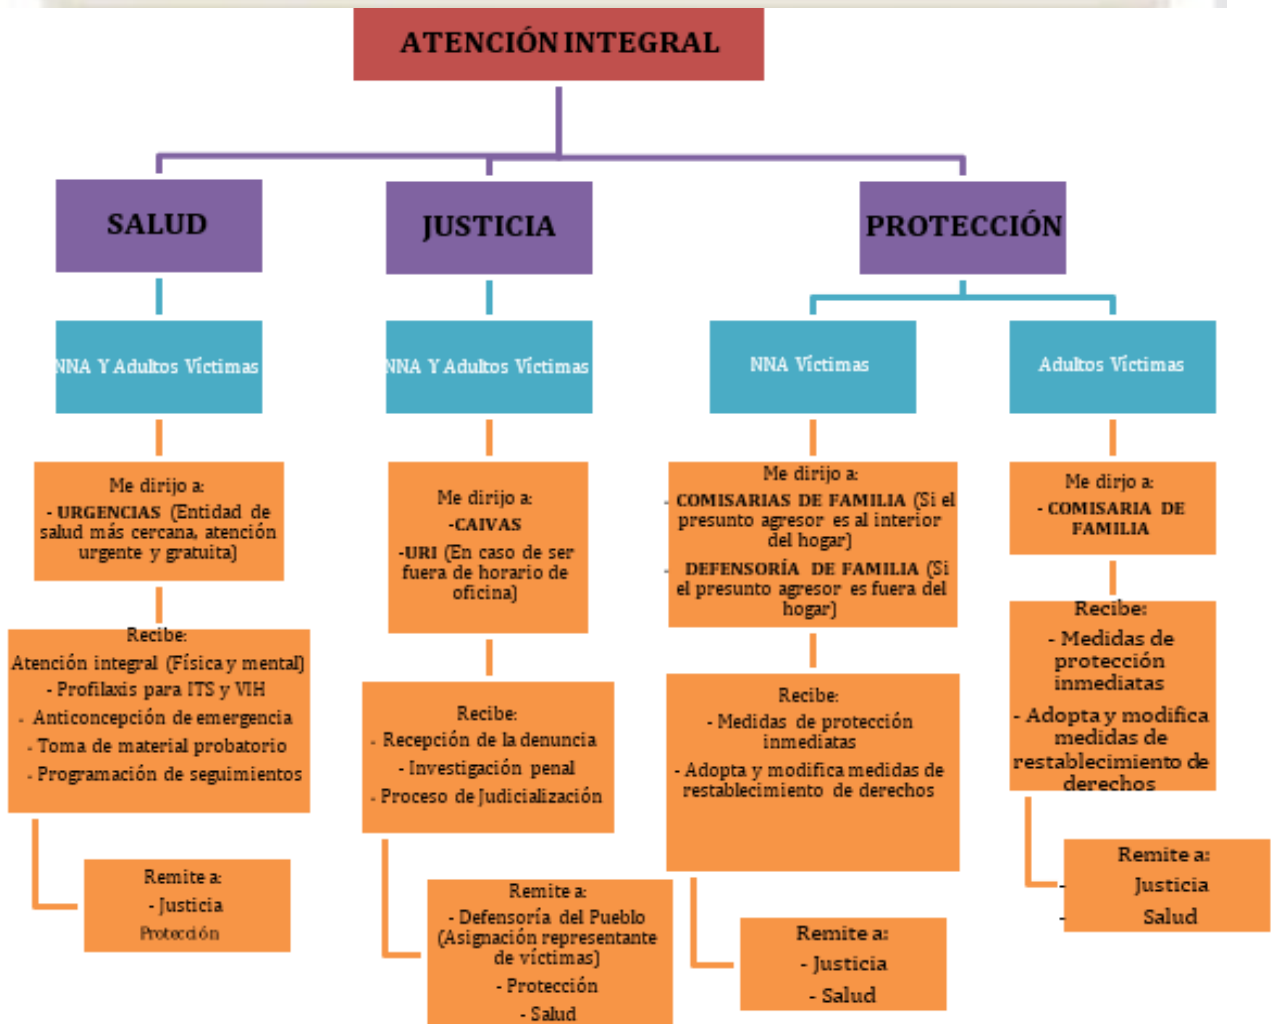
ATENCIÓN INTEGRAL

SALUD

JUSTICIA

PROTECCIÓN

NNA Y Adultos Víctimas

NNA Y Adultos Víctimas

NNA Víctimas

Adultos Víctimas

Me dirijo a:
- URGENCIAS (Entidad de salud más cercana, atención urgente y gratuita)

Recibe:
Atención integral (Física y mental)
- Profilaxis para ITS y VIH
- Anticoncepción de emergencia
- Toma de material probatorio
- Programación de seguimientos

Remite a:
- Justicia
Protección

Me dirijo a:
-CAIVAS
-URI (En caso de ser fuera de horario de oficina)

Recibe:
- Recepción de la denuncia
- Investigación penal
- Proceso de Judicialización

Remite a:
- Defensoría del Pueblo (Asignación representante de víctimas)
- Protección
- Salud

Me dirijo a:
- COMISARIAS DE FAMILIA (Si el presunto agresor es al interior del hogar)
- DEFENSORÍA DE FAMILIA (Si el presunto agresor es fuera del hogar)

Recibe:
- Medidas de protección inmediatas
- Adopta y modifica medidas de restablecimiento de derechos

Remite a:
- Justicia
- Salud

Me dirijo a:
- COMISARIA DE FAMILIA

Recibe:
- Medidas de protección inmediatas
- Adopta y modifica medidas de restablecimiento de derechos

Remite a:
- Justicia
- Salud